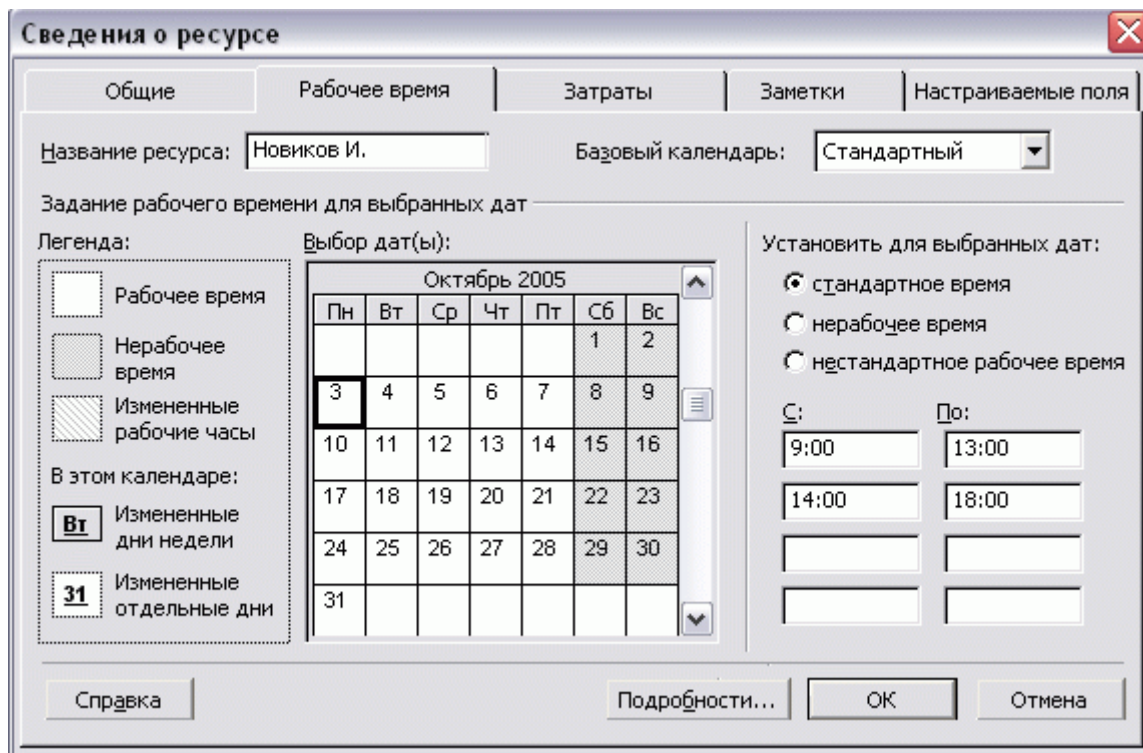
Сведения о ресурсе

Общие | Рабочее время | Затраты | Заметки | Настраиваемые поля

Название ресурса: Новиков И.

Базовый календарь: Стандартный

Задание рабочего времени для выбранных дат

Легенда:

Рабочее время

Нерабочее время

Измененные рабочие часы

В этом календаре:

Вт Измененные дни недели

31 Измененные отдельные дни

Выбор дат(ы):

Октябрь 2005

| Пн | Вт | Ср | Чт | Пт | Сб | Вс |
|---|---|---|---|---|---|---|
| | | | | | 1 | 2 |
| 3 | 4 | 5 | 6 | 7 | 8 | 9 |
| 10 | 11 | 12 | 13 | 14 | 15 | 16 |
| 17 | 18 | 19 | 20 | 21 | 22 | 23 |
| 24 | 25 | 26 | 27 | 28 | 29 | 30 |
| 31 | | | | | | |

Установить для выбранных дат:

стандартное время

нерабочее время

нестандартное рабочее время

С: По:

9:00 13:00

14:00 18:00

Справка

Подробности...

ОК

Отмена